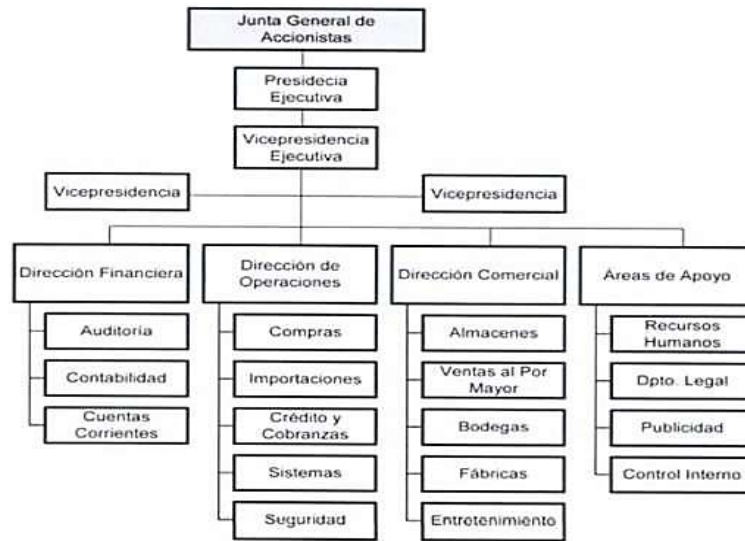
Junta General de Accionistas

Presidecia Ejecutiva

Vicepresidencia Ejecutiva

Vicepresidencia

Vicepresidencia

Dirección Financiera

Auditoria

Contabilidad

Cuentas Corrientes

Dirección de Operaciones

Compras

Importaciones

Crédito y Cobranzas

Sistemas

Seguridad

Dirección Comercial

Almacenes

Ventas al Por Mayor

Bodegas

Fábricas

Entretenimiento

Áreas de Apoyo

Recursos Humanos

Dpto. Legal

Publicidad

Control Interno